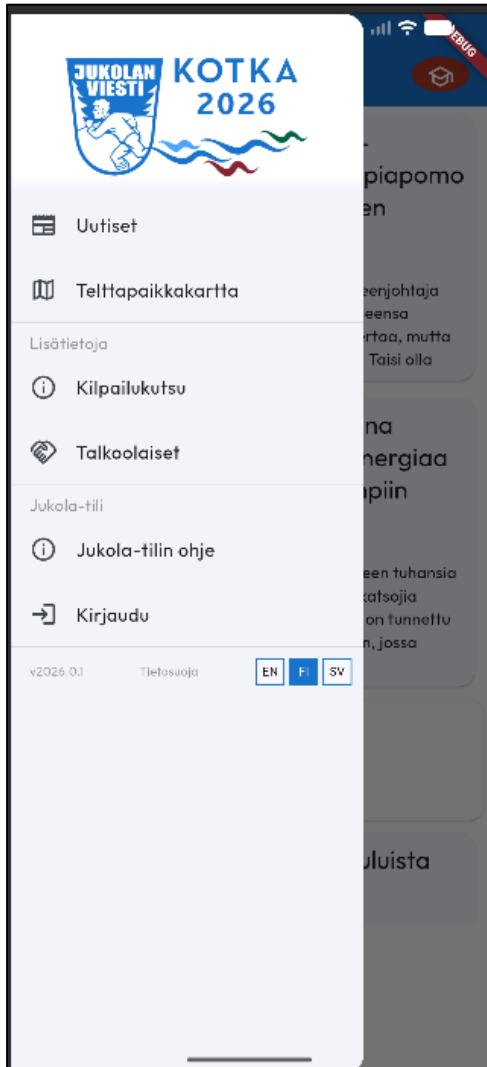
JUKOLAN VIESTI KOTKA 2026

EBUG

Uutiset

Telttapaikkakartta

Lisätietoja

Kilpailukutsu

Talkoolaiset

Jukola-tili

Jukola-tilin ohje

Kirjaudu

v2026.0.1 Tietosuoja EN FI SV

piapomo
en

eenjohtaja
eensa
rtaa, mutta
Taisi olla

na
nergiaa
apiin

een tuhansia
katsojia
on tunnettu
n, jossa

uluista